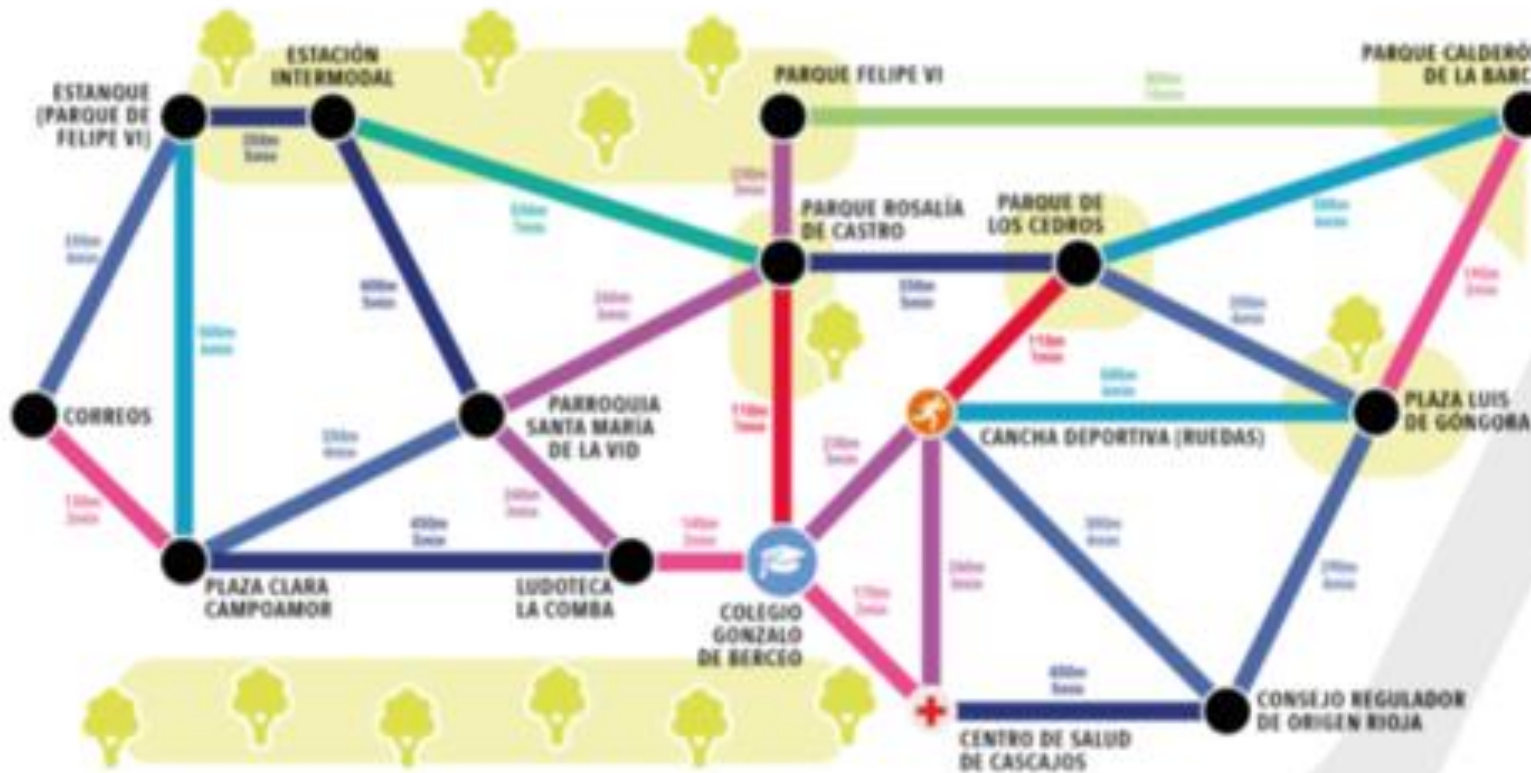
ESTANQUE (PARQUE DE FELIPE VI)

ESTACIÓN INTERMODAL

PARQUE FELIPE VI

PARQUE CALDERÓ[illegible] DE LA BARC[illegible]

200m 3min

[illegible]

530m 7min

230m 3min

PARQUE ROSALÍA DE CASTRO

PARQUE DE LOS CEDROS

500m 6min

330m 4min

400m 5min

500m 6min

260m 3min

350m 5min

300m 4min

190m 3min

110m 1min

500m 6min

CORREOS

PARROQUIA SANTA MARÍA DE LA VID

110m 1min

CANCHA DEPORTIVA (RUEDAS)

PLAZA LUIS DE GÓNGORA

350m 4min

230m 3min

150m 2min

240m 3min

450m 5min

140m 2min

300m 4min

290m 4min

PLAZA CLARA CAMPOAMOR

LUDOTECA LA COMBA

COLEGIO GONZALO DE BERCEO

170m 2min

260m 3min

400m 5min

CENTRO DE SALUD DE CASCAJOS

CONSEJO REGULADOR DE ORIGEN RIOJA